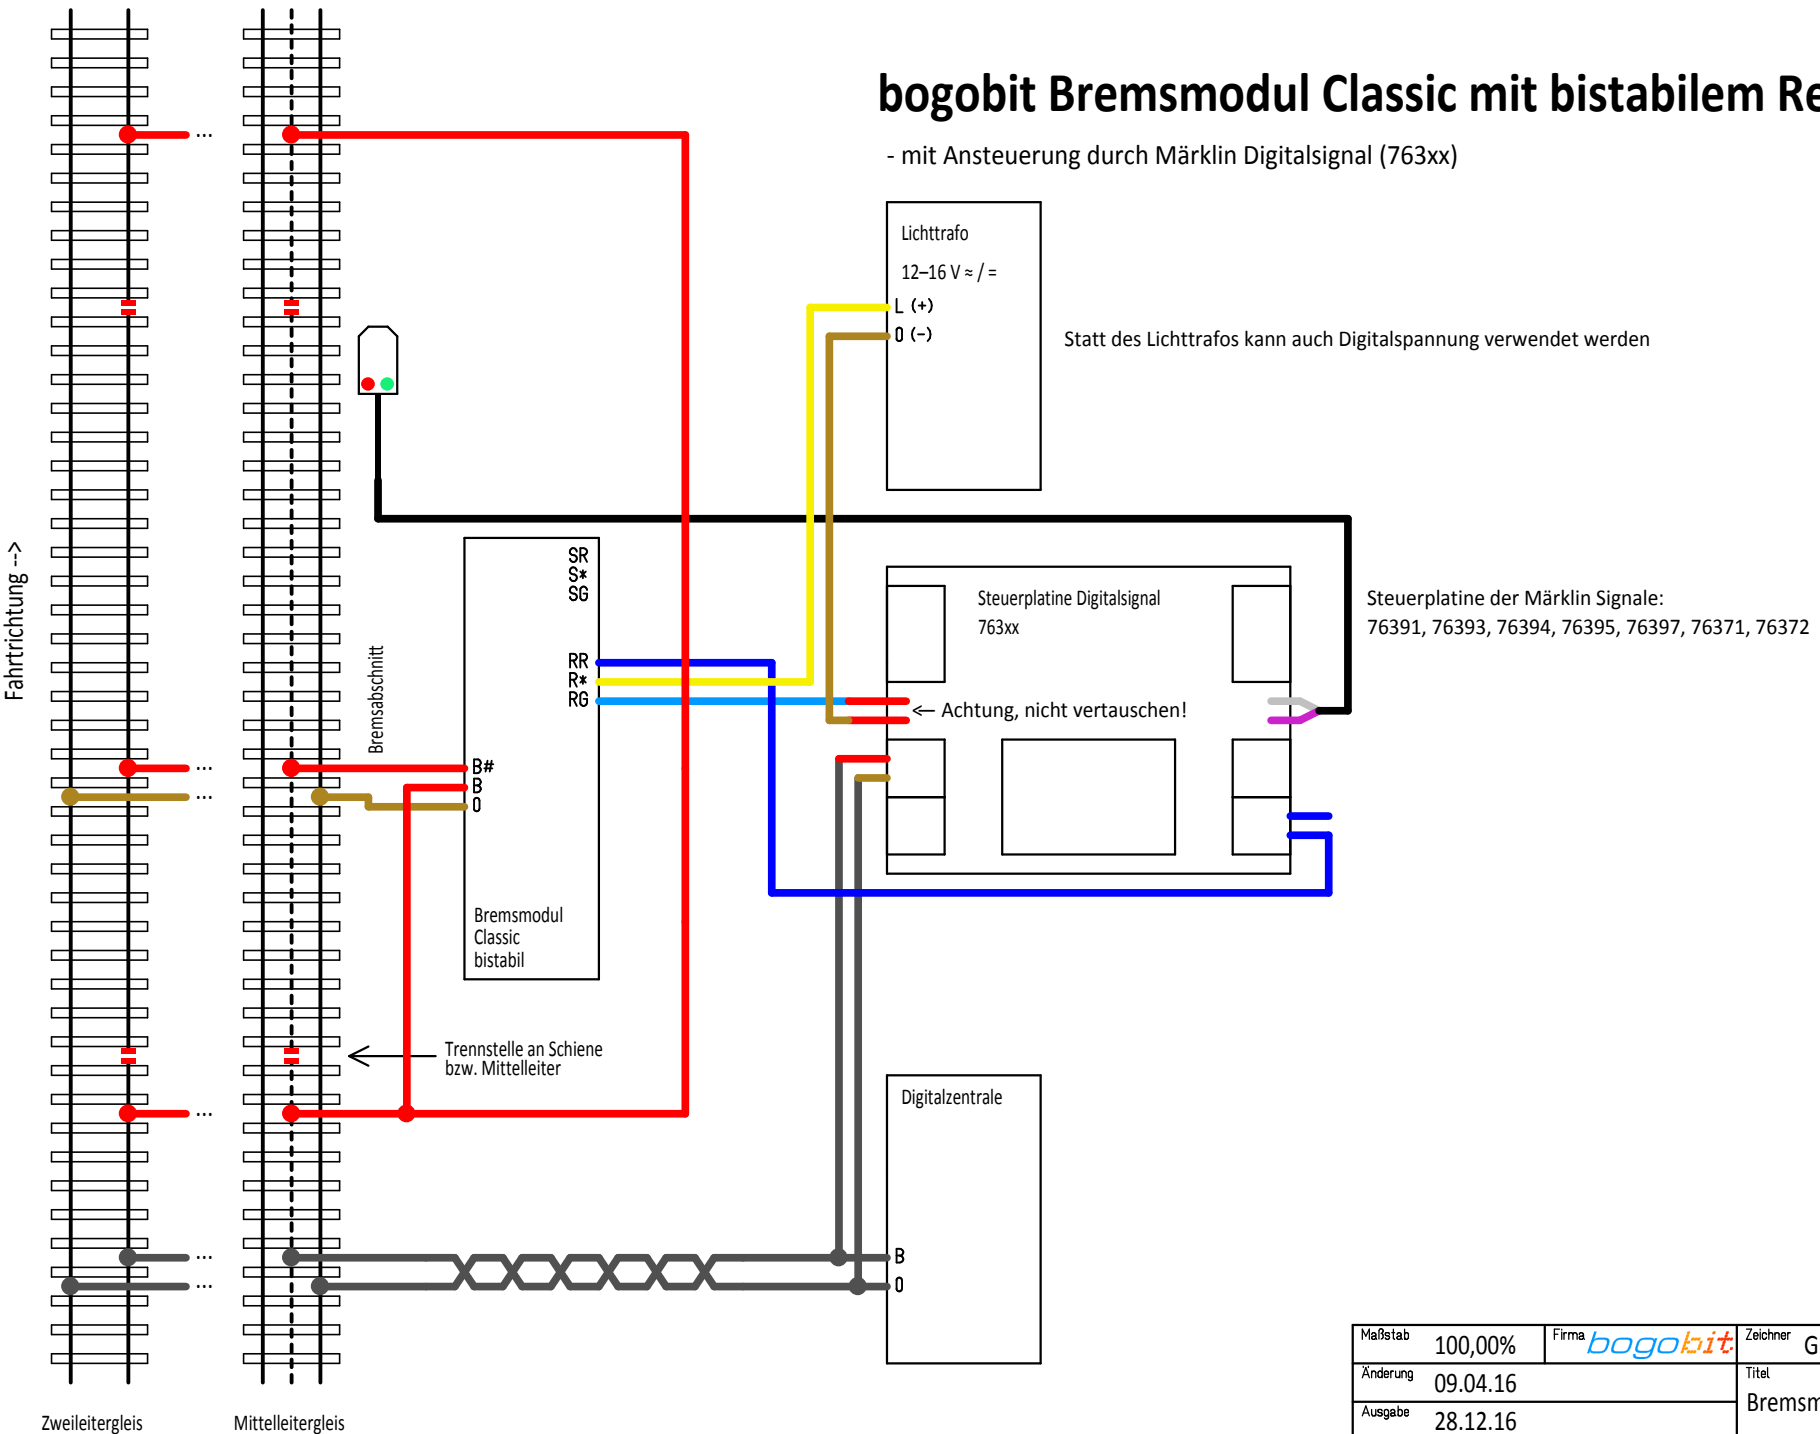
bogobit Bremsmodul Classic mit bistabilem Re

- mit Ansteuerung durch Märklin Digitalsignal (763xx)

Lichttrafo
12–16 V ≈ / =
L (+)
0 (–)

Statt des Lichttrafos kann auch Digitalspannung verwendet werden

Fahrtrichtung -->

...
...
...
...
...
...
...

Bremsabschnitt

SR
S*
SG
RR
R*
RG
B#
B
0

Bremsmodul
Classic
bistabil

Steuerplatine Digitalsignal
763xx

← Achtung, nicht vertauschen!

Steuerplatine der Märklin Signale:
76391, 76393, 76394, 76395, 76397, 76371, 76372

Trennstelle an Schiene
bzw. Mittelleiter

Digitalzentrale
B
0

Zweileitergleis
Mittelleitergleis

| Maßstab | 100,00% | Firma bogobit | Zeichner G |
|---|---|---|---|
| Änderung | 09.04.16 | | Titel Bremsm |
| Ausgabe | 28.12.16 | | |